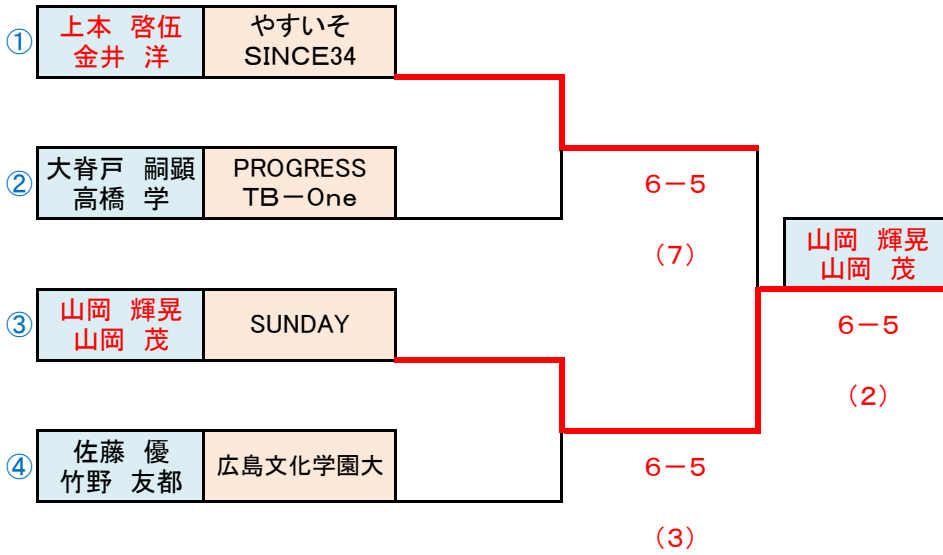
①
| 上本 啓伍<br>金井 洋 | やすいそ<br>SINCE34 |
|---|---|

②
| 大脊戸 嗣顕<br>高橋 学 | PROGRESS<br>TBーOne |
|---|---|

③
| 山岡 輝晃<br>山岡 茂 | SUNDAY |
|---|---|

④
| 佐藤 優<br>竹野 友都 | 広島文化学園大 |
|---|---|

6－5
（7）

6－5
（3）

山岡 輝晃
山岡 茂

6－5
（2）